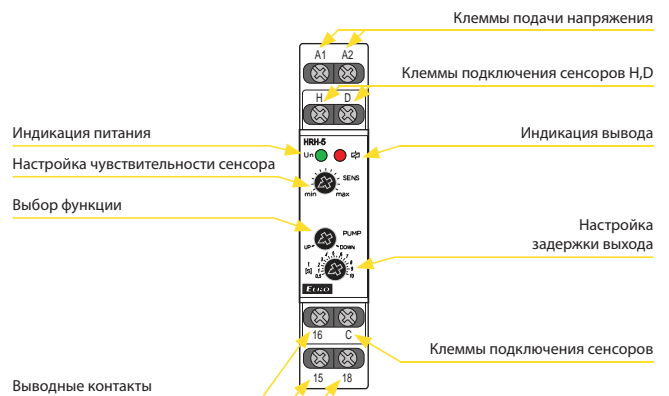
Клеммы подачи напряжения

A1 A2

Клеммы подключения сенсоров H,D

H D

Индикация питания

HRH-5

Un

Индикация вывода

Настройка чувствительности сенсора

SENS

min max

Выбор функции

PUMP

UP DOWN

Настройка задержки выхода

t [s]

0,5

1

2

3

4

5

6

7

8

9

10

Elko

16 C

Клеммы подключения сенсоров

Выводные контакты

15 18